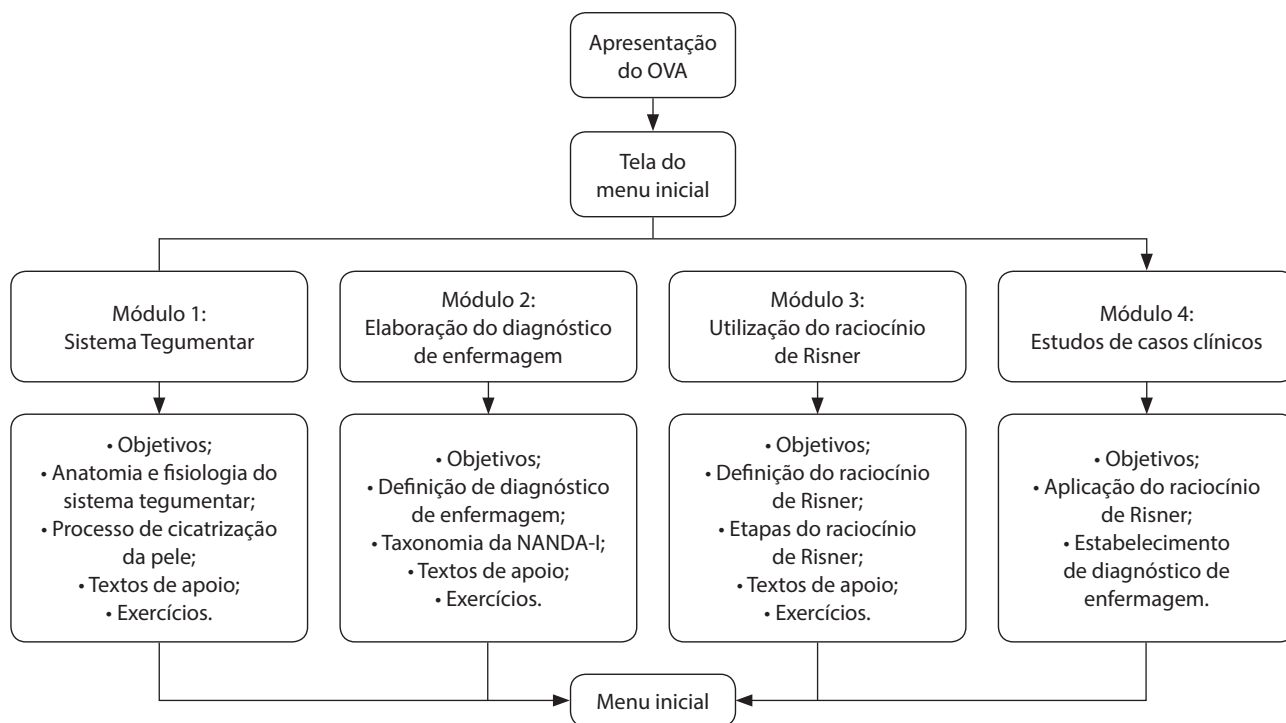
Apresentação do OVA

Tela do menu inicial

Módulo 1: Sistema Tegumentar

Módulo 2: Elaboração do diagnóstico de enfermagem

Módulo 3: Utilização do raciocínio de Risner

Módulo 4: Estudos de casos clínicos

• Objetivos;
• Anatomia e fisiologia do sistema tegumentar;
• Processo de cicatrização da pele;
• Textos de apoio;
• Exercícios.

• Objetivos;
• Definição de diagnóstico de enfermagem;
• Taxonomia da NANDA-I;
• Textos de apoio;
• Exercícios.

• Objetivos;
• Definição do raciocínio de Risner;
• Etapas do raciocínio de Risner;
• Textos de apoio;
• Exercícios.

• Objetivos;
• Aplicação do raciocínio de Risner;
• Estabelecimento de diagnóstico de enfermagem.

Menu inicial